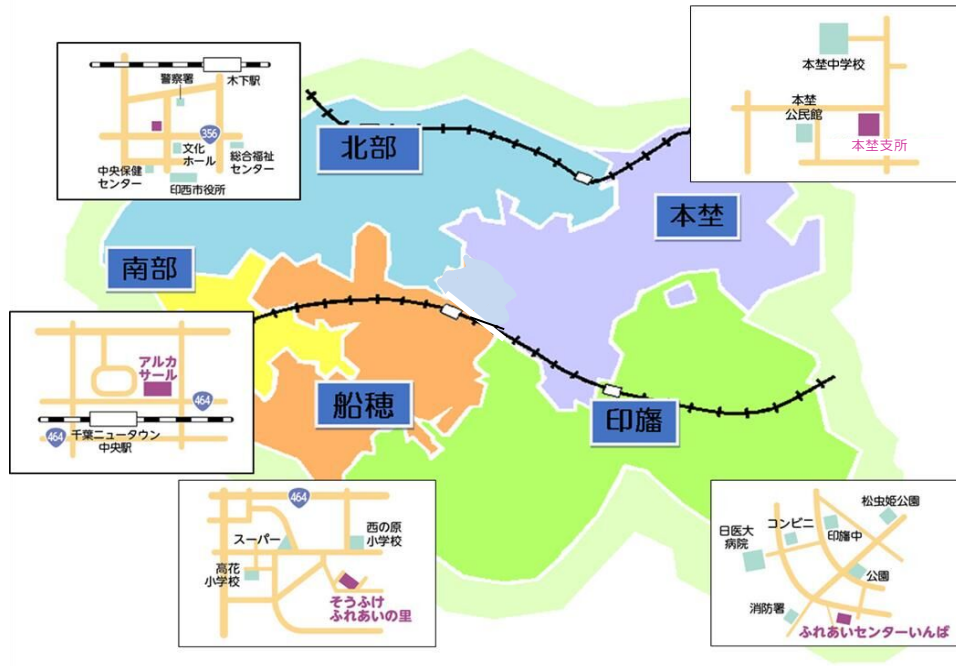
警察署
木下駅
356
文化ホール
総合福祉センター
中央保健センター
印西市役所

北部

本埜中学校
本埜公民館
本埜支所

本埜

南部

アルカサール
464
464
千葉ニュータウン中央駅

船穂

印旛

464
スーパー
西の原小学校
高花小学校
そうふけふれあいの里

松虫姫公園
日医大病院
コンビニ
印旛中
公園
消防署
ふれあいセンターいんば